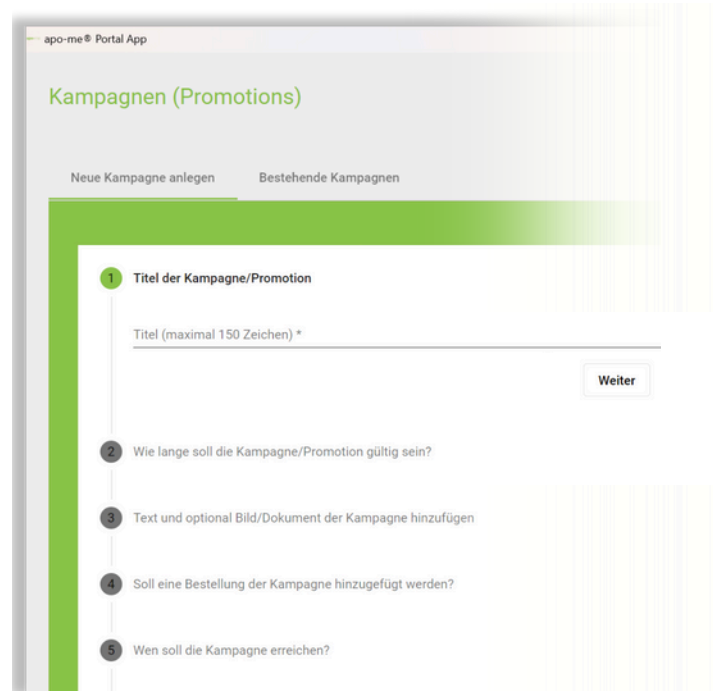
apo-me® Portal App

Kampagnen (Promotions)

Neue Kampagne anlegen

Bestehende Kampagnen

1 Titel der Kampagne/Promotion

Titel (maximal 150 Zeichen) *

Weiter

2 Wie lange soll die Kampagne/Promotion gültig sein?

3 Text und optional Bild/Dokument der Kampagne hinzufügen

4 Soll eine Bestellung der Kampagne hinzugefügt werden?

5 Wen soll die Kampagne erreichen?